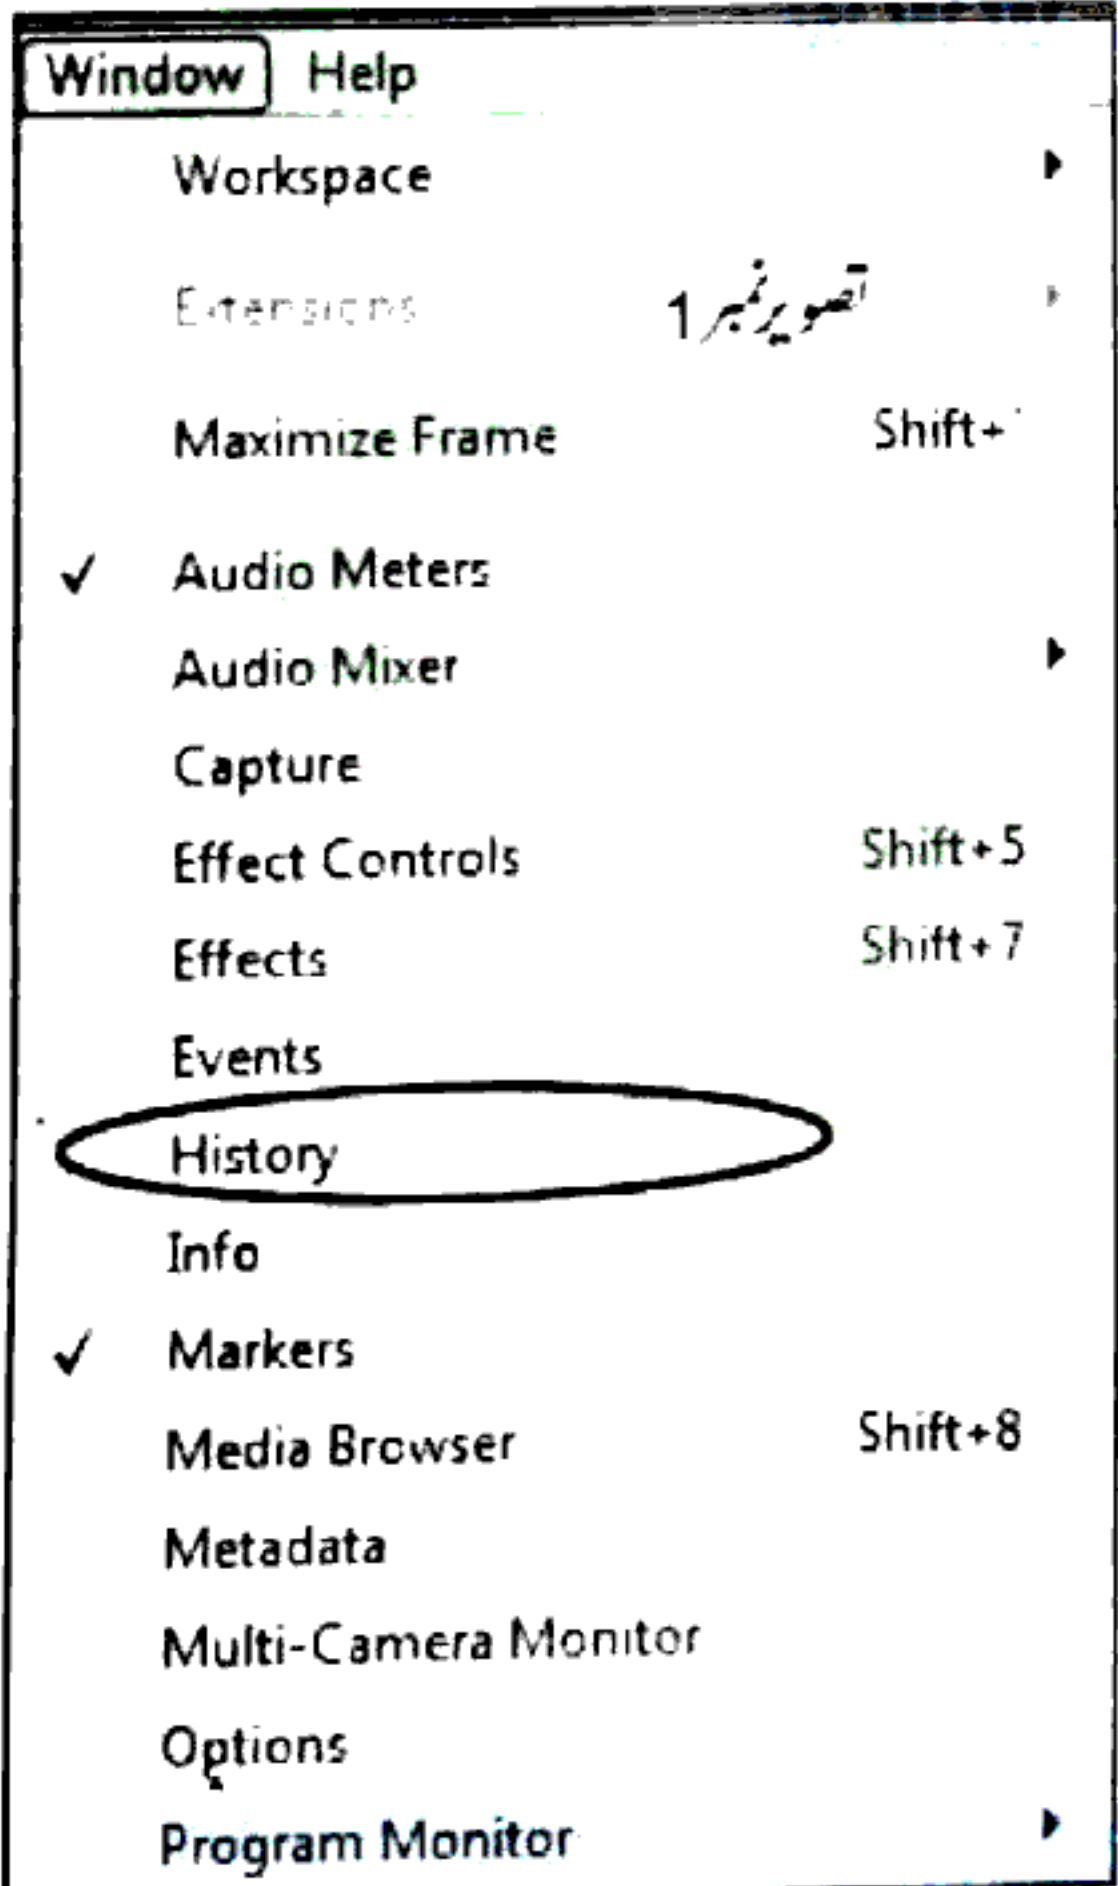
Window Help

Workspace

Extensions تصویر نمبر 1

Maximize Frame Shift+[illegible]

Audio Meters

Audio Mixer

Capture

Effect Controls Shift+5

Effects Shift+7

Events

History

Info

Markers

Media Browser Shift+8

Metadata

Multi-Camera Monitor

Options

Program Monitor